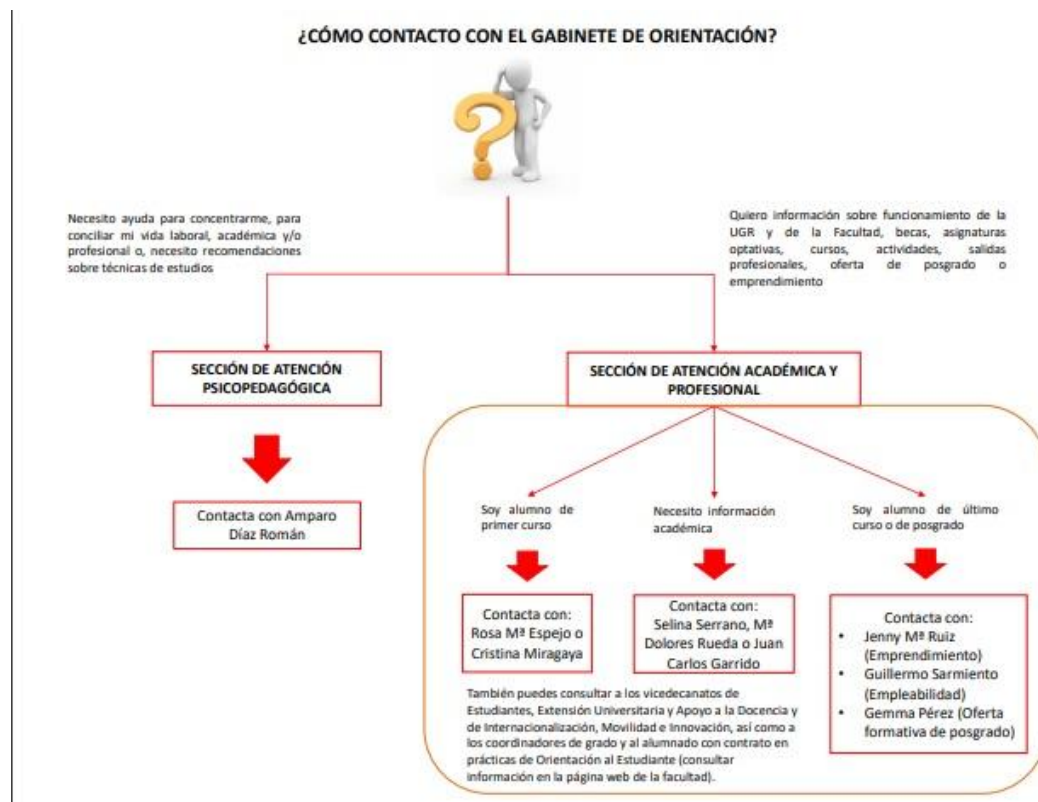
¿CÓMO CONTACTO CON EL GABINETE DE ORIENTACIÓN?

?

Necesito ayuda para concentrarme, para conciliar mi vida laboral, académica y/o profesional o, necesito recomendaciones sobre técnicas de estudios

Quiero información sobre funcionamiento de la UGR y de la Facultad, becas, asignaturas optativas, cursos, actividades, salidas profesionales, oferta de posgrado o emprendimiento

SECCIÓN DE ATENCIÓN PSICOPEDAGÓGICA

SECCIÓN DE ATENCIÓN ACADÉMICA Y PROFESIONAL

Contacta con Amparo Díaz Román

Soy alumno de primer curso

Necesito información académica

Soy alumno de último curso o de posgrado

Contacta con: Rosa Mª Espejo o Cristina Miragaya

Contacta con: Selina Serrano, Mª Dolores Rueda o Juan Carlos Garrido

Contacta con:
- Jenny Mª Ruiz (Emprendimiento)
- Guillermo Sarmiento (Empleabilidad)
- Gemma Pérez (Oferta formativa de posgrado)

También puedes consultar a los vicedecanatos de Estudiantes, Extensión Universitaria y Apoyo a la Docencia y de Internacionalización, Movilidad e Innovación, así como a los coordinadores de grado y al alumnado con contrato en prácticas de Orientación al Estudiante (consultar información en la página web de la facultad).